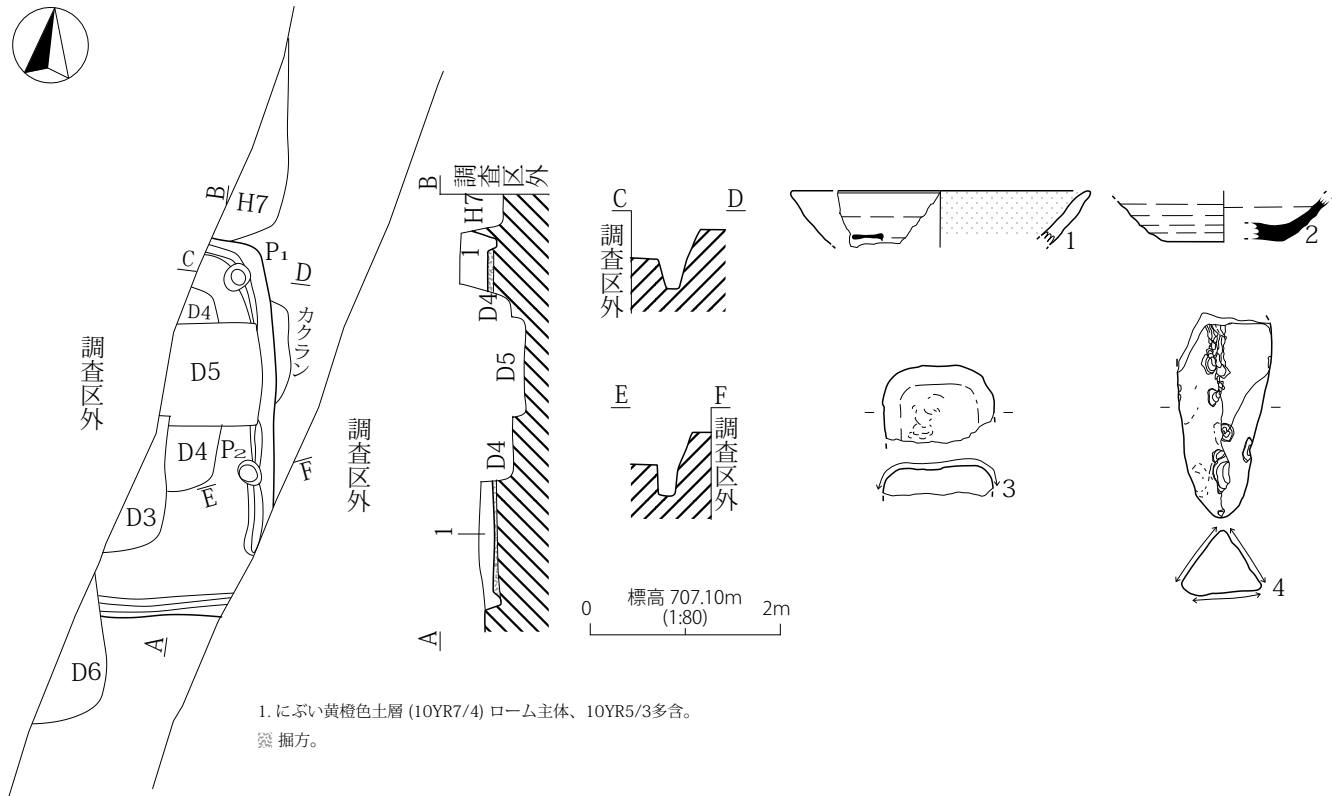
B
H7
C
P₁
D
カクラン
D4
D5
調査区外
D4
P₂
E
F
調査区外
D3
A
D6

B
調査区外
H7
1
D4
D5
D4
1
A

C
D
調査区外

E
F
調査区外

標高 707.10m
0 (1:80) 2m

1
2
3
4

1. にぶい黄橙色土層 (10YR7/4) ローム主体、10YR5/3多含。
掘方。